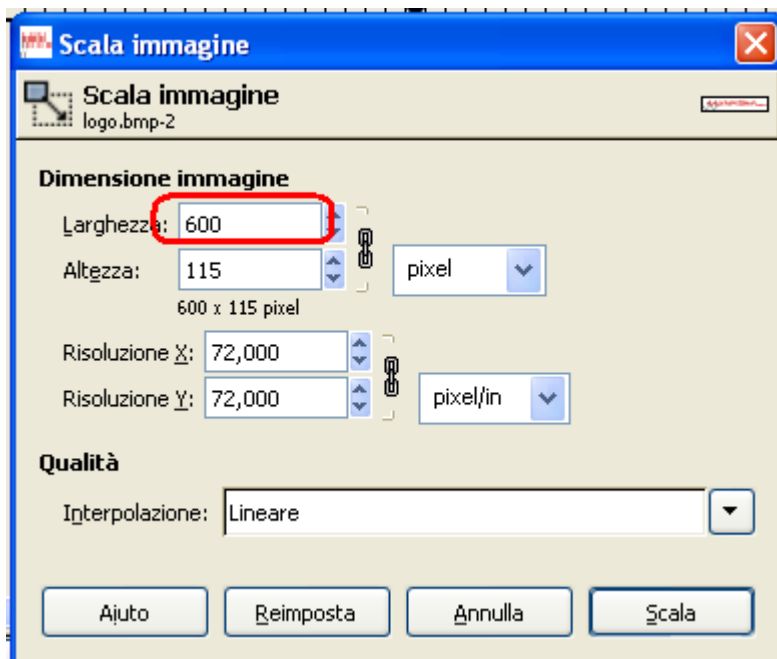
Scala immagine

Scala immagine
logo.bmp-2

Dimensione immagine

Larghezza: 600
Altezza: 115 pixel
600 x 115 pixel

Risoluzione X: 72,000
Risoluzione Y: 72,000 pixel/in

Qualità

Interpolazione: Lineare

Aiuto Reimposta Annulla Scala